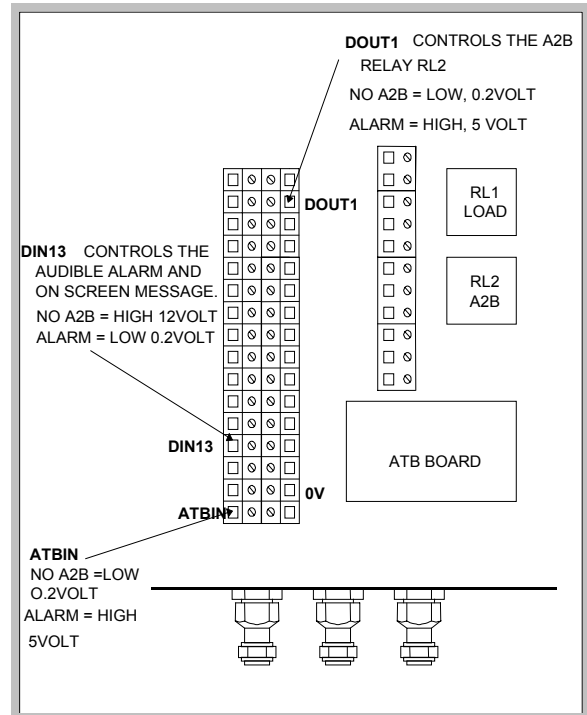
DOUT1 CONTROLS THE A2B RELAY RL2

NO A2B = LOW, 0.2VOLT

ALARM = HIGH, 5 VOLT

DOUT1

RL1
LOAD

DIN13 CONTROLS THE AUDIBLE ALARM AND ON SCREEN MESSAGE.

NO A2B = HIGH 12VOLT

ALARM = LOW 0.2VOLT

RL2
A2B

DIN13

ATB BOARD

0V

ATBIN

ATBIN

NO A2B =LOW O.2VOLT

ALARM = HIGH 5VOLT